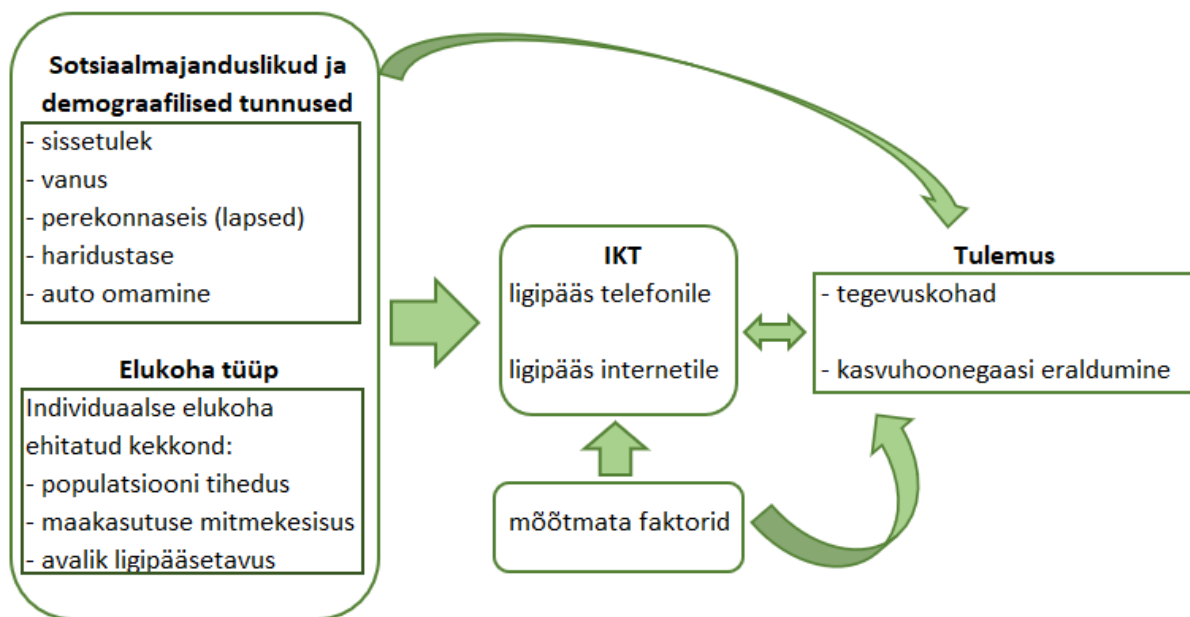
Sotsiaalmajanduslikud ja demograafilised tunnused

- sissetulek
- vanus
- perekonnaseis (lapsed)
- haridustase
- auto omamine

Elukoha tüüp

Individuaalse elukoha ehitatud kekkond:
- populatsiooni tihedus
- maakasutuse mitmekesisus
- avalik ligipääsetavus

IKT
ligipääs telefonile

ligipääs internetile

mõõtmata faktorid

Tulemus

- tegevuskohad

- kasvuhoonegaasi eraldumine